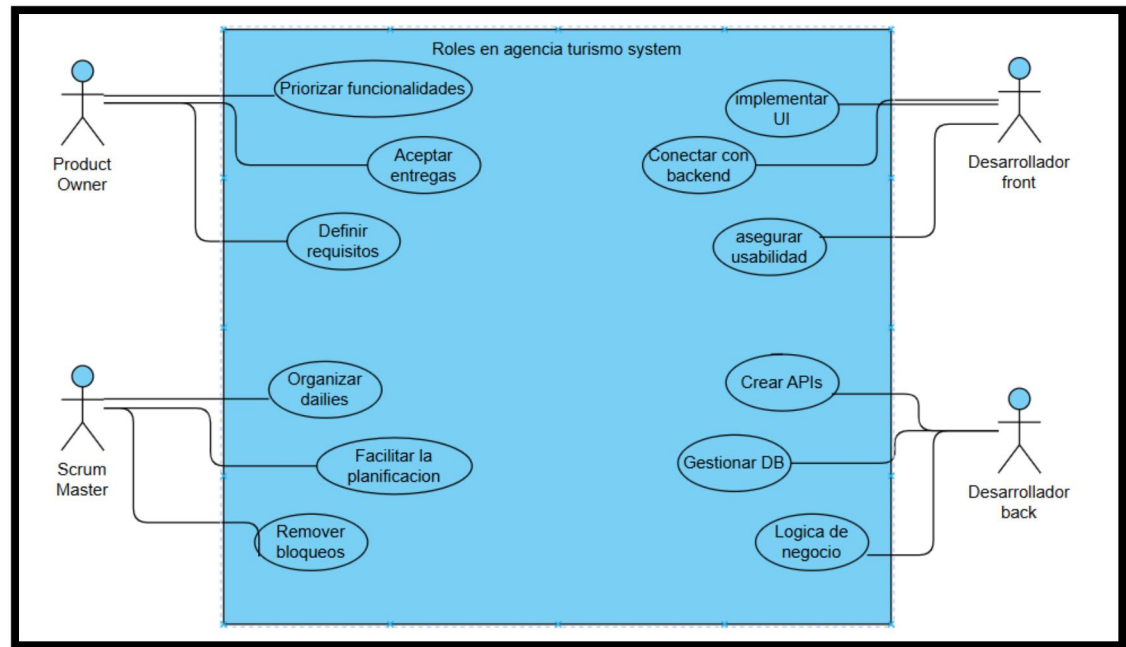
Roles en agencia turismo system

Product Owner

Priorizar funcionalidades

Aceptar entregas

Definir requisitos

implementar UI

Conectar con backend

asegurar usabilidad

Desarrollador front

Scrum Master

Organizar dailies

Facilitar la planificacion

Remover bloqueos

Crear APIs

Gestionar DB

Logica de negocio

Desarrollador back